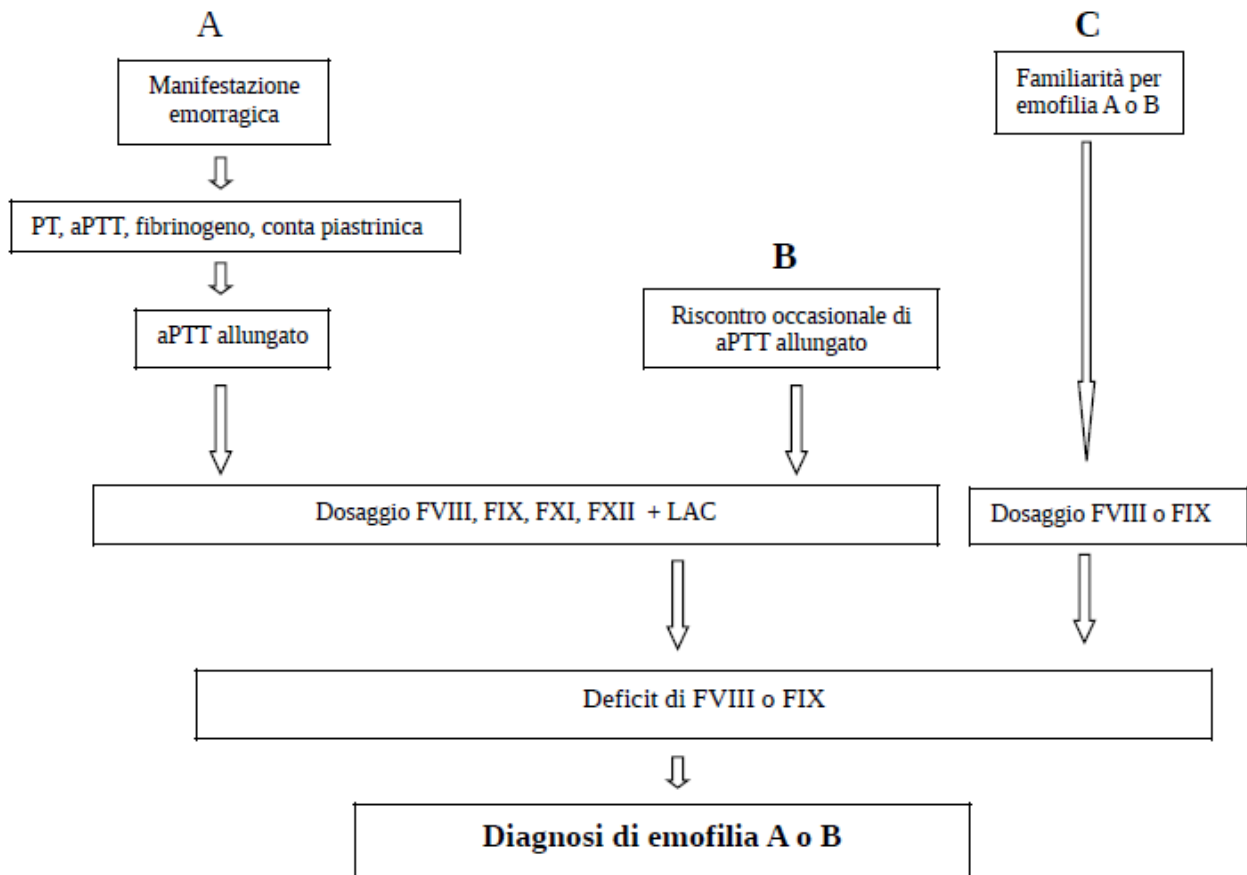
A

Manifestazione emorragica

PT, aPTT, fibrinogeno, conta piastrinica

aPTT allungato

B

Riscontro occasionale di aPTT allungato

C

Familiarità per emofilia A o B

Dosaggio FVIII, FIX, FXI, FXII + LAC

Dosaggio FVIII o FIX

Deficit di FVIII o FIX

Diagnosi di emofilia A o B